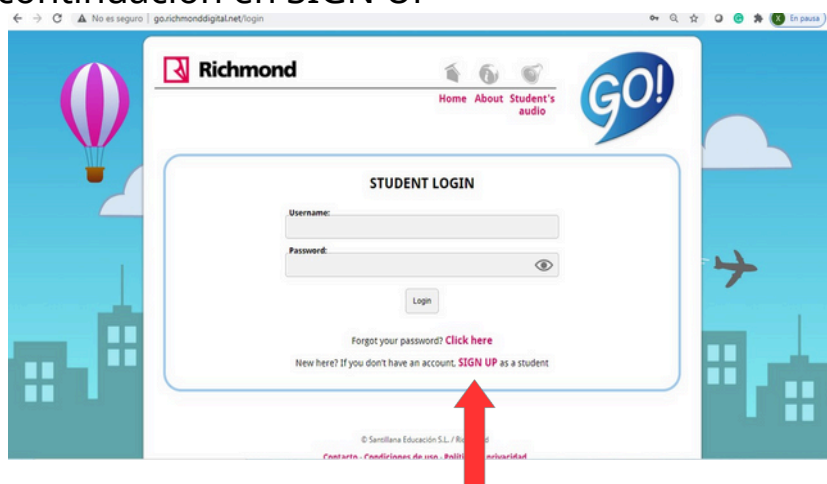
continuación en SIGN UP

No es seguro | go.richmonddigital.net/login

En pausa

Richmond

Home About Student's audio

GO!

STUDENT LOGIN

Username:

Password:

Login

Forgot your password? Click here

New here? If you don't have an account, SIGN UP as a student

© Santillana Educación S.L. / Ri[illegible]

Contacto · Condiciones de uso · Políti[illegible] privacidad